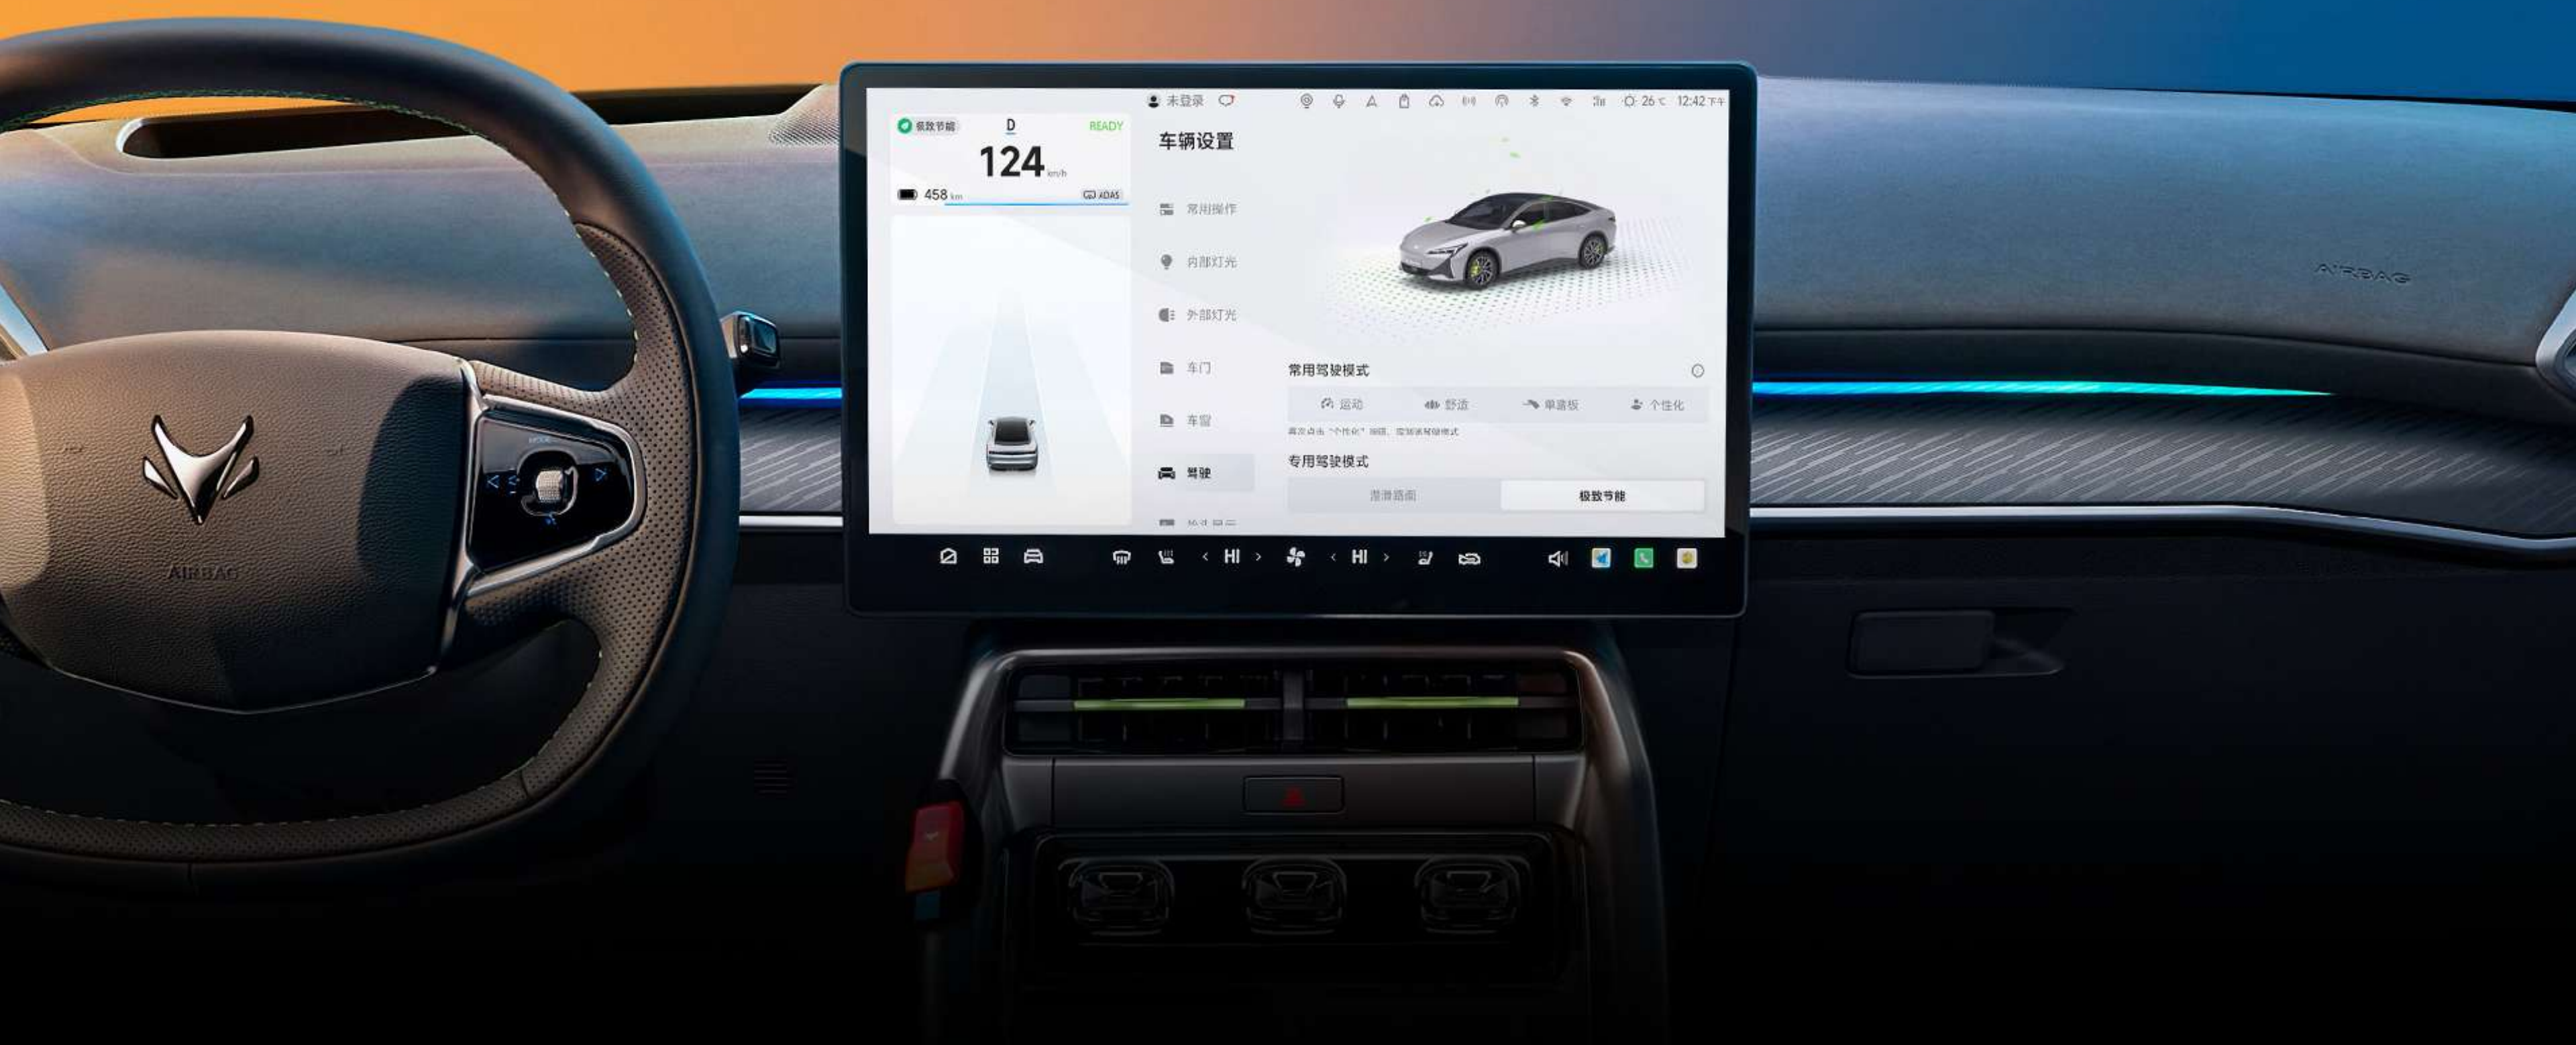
未登录

26℃ 12:42 下午

极致节能
D
READY
124 km/h
458 km
ADAS

车辆设置

常用操作
内部灯光
外部灯光
车门
车窗
驾驶
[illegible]

常用驾驶模式
运动
舒适
单踏板
个性化
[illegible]

专用驾驶模式
湿滑路面
极致节能

HI
HI

AIRBAG
AIRBAG